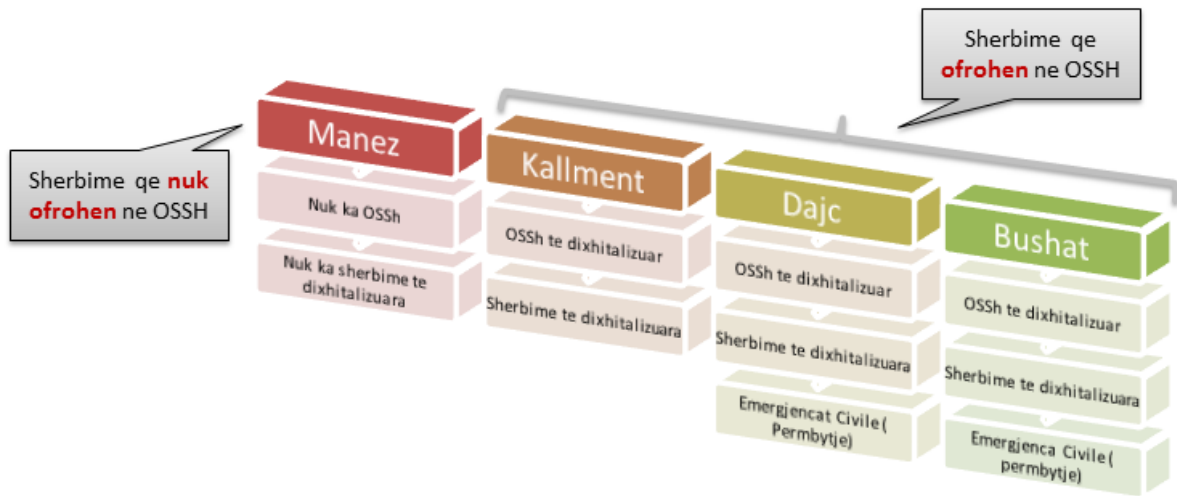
Sherbime qe ofrohen ne OSSH

Sherbime qe nuk ofrohen ne OSSH

Manez

Nuk ka OSSh

Nuk ka sherbime te dixhitalizuara

Kallment

OSSh te dixhitalizuar

Sherbime te dixhitalizuara

Dajc

OSSh te dixhitalizuar

Sherbime te dixhitalizuara

Emergjencat Civile ( Permbytje)

Bushat

OSSh te dixhitalizuar

Sherbime te dixhitalizuara

Emergjenca Civile ( permbytje)